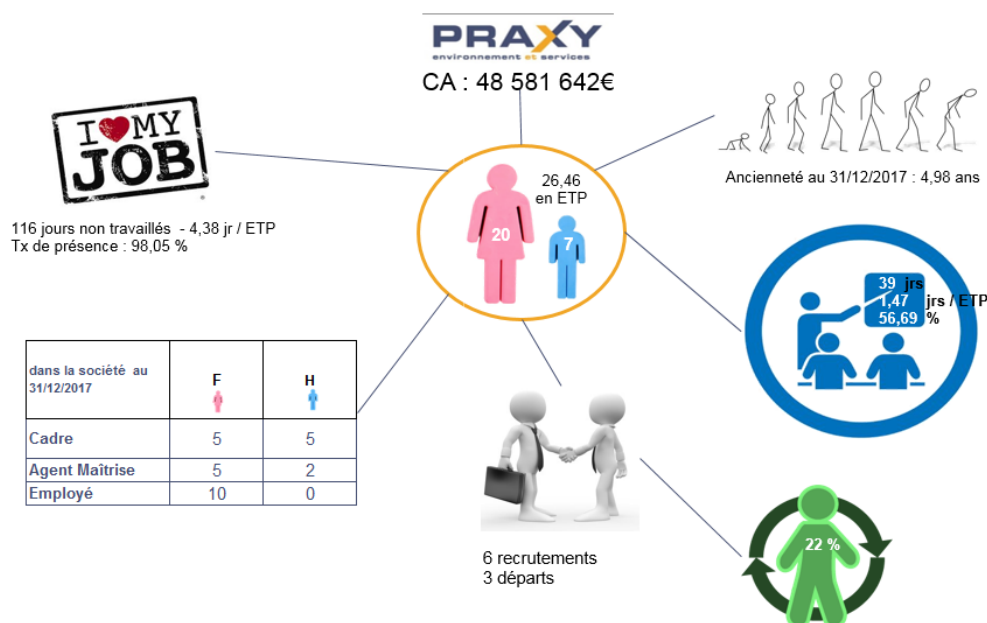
PRAXY
environnement et services
CA : 48 581 642€

I ♥ MY JOB

116 jours non travaillés - 4,38 jr / ETP
Tx de présence : 98,05 %

26,46 en ETP

20

7

Ancienneté au 31/12/2017 : 4,98 ans

39 jrs
1,47 jrs / ETP
56,69 %

| dans la société au 31/12/2017 | F | H |
|---|---|---|
| Cadre | 5 | 5 |
| Agent Maîtrise | 5 | 2 |
| Employé | 10 | 0 |

6 recrutements
3 départs

22 %